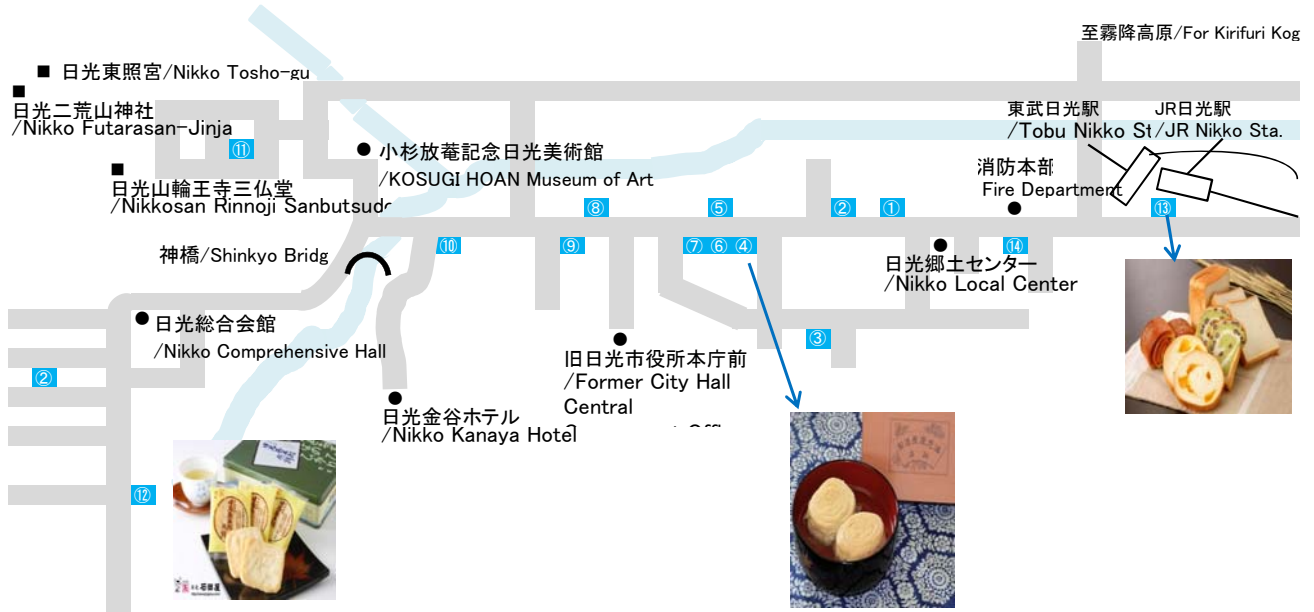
至霧降高原/For Kirifuri Kog

■ 日光東照宮/Nikko Tosho-gu

■
日光二荒山神社
/Nikko Futarasan-Jinja

⑪

■
日光山輪王寺三仏堂
/Nikkosan Rinnoji Sanbutsudo

● 小杉放菴記念日光美術館
/KOSUGI HOAN Museum of Art

東武日光駅
/Tobu Nikko St

JR日光駅
/JR Nikko Sta.

消防本部
Fire Department

⑧ ⑤ ② ①

⑬

神橋/Shinkyo Bridg

⑩ ⑨ ⑦ ⑥ ④

⑭

● 日光郷土センター
/Nikko Local Center

● 日光総合会館
/Nikko Comprehensive Hall

③

②

● 旧日光市役所本庁前
/Former City Hall Central

● 日光金谷ホテル
/Nikko Kanaya Hotel

⑫